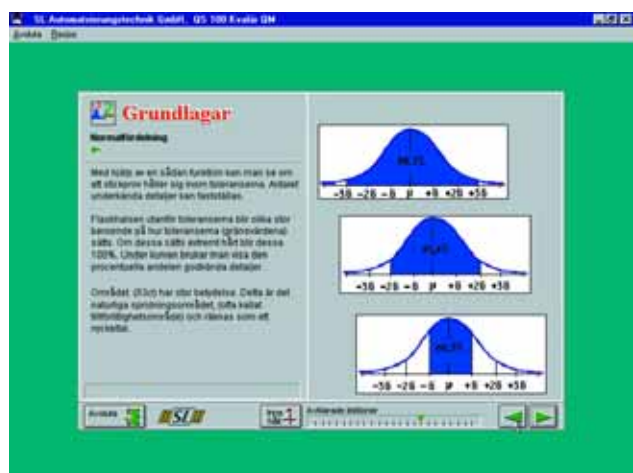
SL Automatiseringsteknik GmbH. QS 100 Kvalis QM

Avsluta Besöka

Grundlagar

Normalfördelning

Med hjälp av en sådan funktion kan man se om ett stickprov håller sig inom toleranserna. Antalet underkända detaljer kan fastställas.

Flaskhalsen utanför toleranserna blir olika stor beroende på hur toleranserna (gränsvärdena) sätts. Om dessa sätts extremt hårt blir dessa 100%. Under kurvan brukar man visa den procentuella andelen godkända detaljer.

Området (6σ) har stor betydelse. Detta är det naturliga spridningsområdet, (ofta kallat tillförlitlighetsområdet) och räknas som ett nyckeltal.

68,3%

−3δ −2δ −δ μ +δ +2δ +3δ

95,4%

−3δ −2δ −δ μ +δ +2δ +3δ

99,7%

−3δ −2δ −δ μ +δ +2δ +3δ

Avsluta

SL

Avklarade lektioner